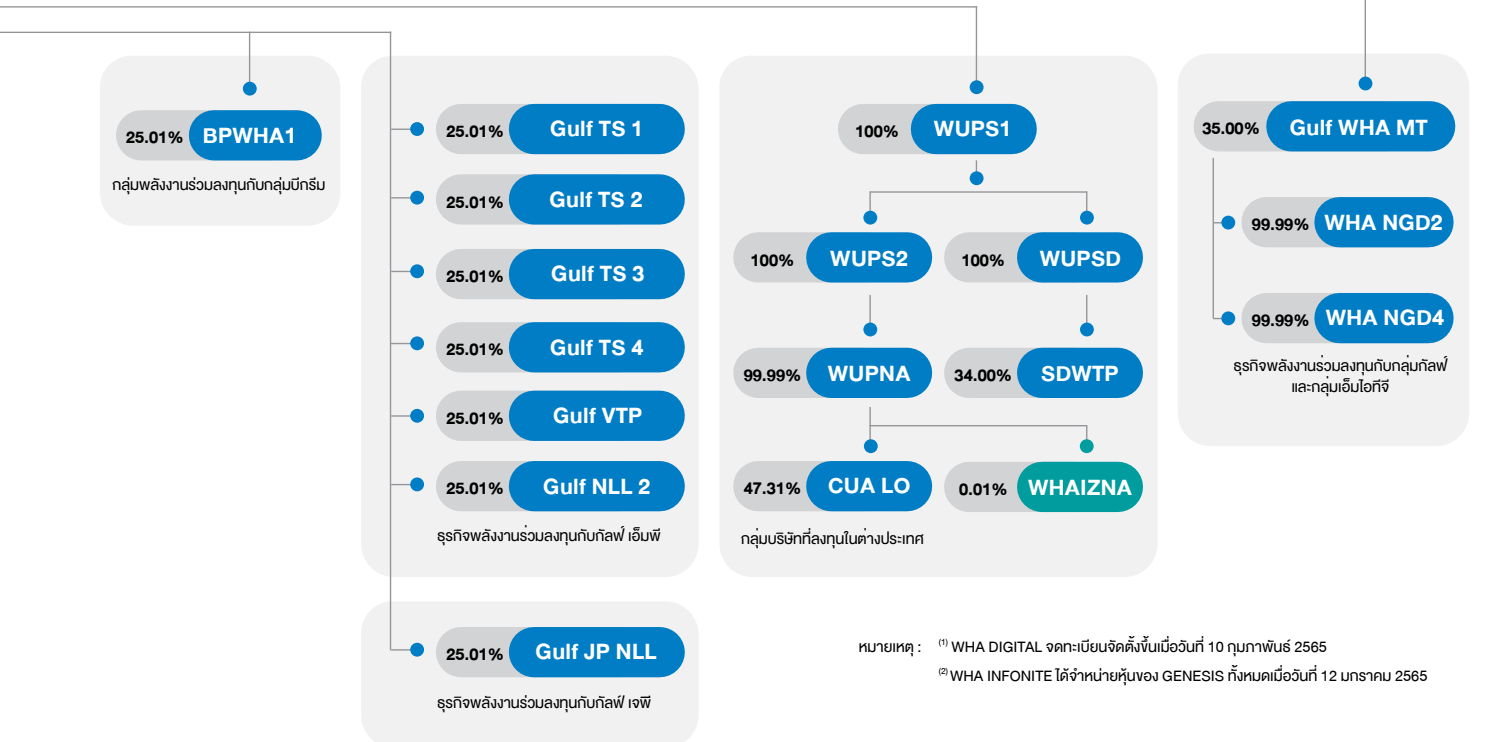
25.01% BPWHA1

กลุ่มพลังงานร่วมลงทุนกับกลุ่มบีกริม

25.01% Gulf TS 1

25.01% Gulf TS 2

25.01% Gulf TS 3

25.01% Gulf TS 4

25.01% Gulf VTP

25.01% Gulf NLL 2

ธุรกิจพลังงานร่วมลงทุนกับกัลฟ์ เอ็มพี

100% WUPS1

100% WUPS2

100% WUPSD

99.99% WUPNA

34.00% SDWTP

47.31% CUA LO

0.01% WHAIZNA

กลุ่มบริษัทที่ลงทุนในต่างประเทศ

35.00% Gulf WHA MT

99.99% WHA NGD2

99.99% WHA NGD4

ธุรกิจพลังงานร่วมลงทุนกับกลุ่มกัลฟ์ และกลุ่มเอ็มไอทีจี

25.01% Gulf JP NLL

ธุรกิจพลังงานร่วมลงทุนกับกัลฟ์ เจพี

หมายเหตุ : $^{(1)}$ WHA DIGITAL จดทะเบียนจัดตั้งขึ้นเมื่อวันที่ 10 กุมภาพันธ์ 2565

$^{(2)}$ WHA INFONITE ได้จำหน่ายหุ้นของ GENESIS ทั้งหมดเมื่อวันที่ 12 มกราคม 2565